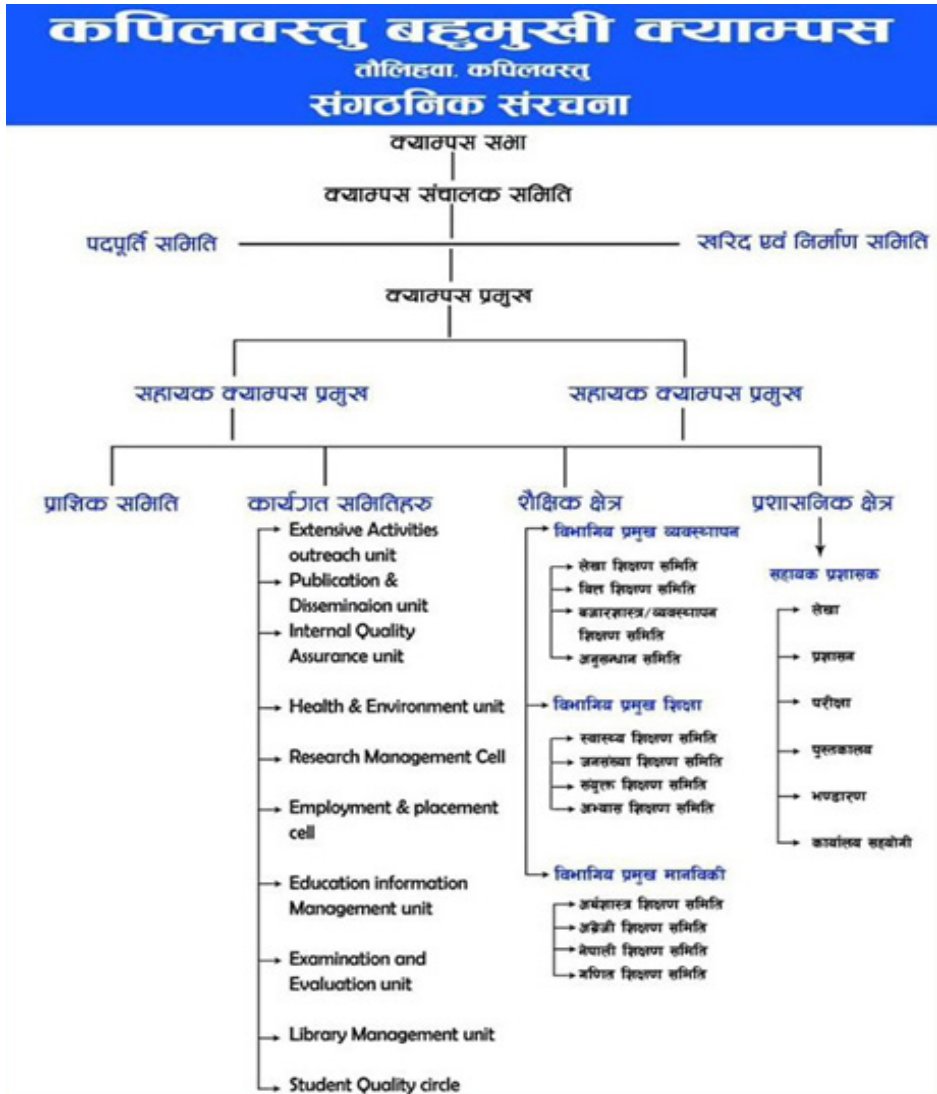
कपिलवस्तु बहुमुखी क्याम्पस
तौलिहवा, कपिलवस्तु
संगठनिक संरचना

क्याम्पस सभा
क्याम्पस संचालक समिति
पदपूर्ति समिति
खरिद एवं निर्माण समिति
क्याम्पस प्रमुख
सहायक क्याम्पस प्रमुख
सहायक क्याम्पस प्रमुख

प्राज्ञिक समिति

कार्यगत समितिहरु
Extensive Activities outreach unit
Publication & Disseminaion unit
Internal Quality Assurance unit
Health & Environment unit
Research Management Cell
Employment & placement cell
Education information Management unit
Examination and Evaluation unit
Library Management unit
Student Quality circle

शैक्षिक क्षेत्र
विभागिय प्रमुख व्यवस्थापन
लेखा शिक्षण समिति
वित्त शिक्षण समिति
बजारशास्त्र/व्यवस्थापन शिक्षण समिति
अनुसन्धान समिति
विभागिय प्रमुख शिक्षा
स्वास्थ्य शिक्षण समिति
जनसंख्या शिक्षण समिति
संयुक्त शिक्षण समिति
अभ्यास शिक्षण समिति
विभागिय प्रमुख मानविकी
अर्थशास्त्र शिक्षण समिति
अंग्रेजी शिक्षण समिति
नेपाली शिक्षण समिति
गणित शिक्षण समिति

प्रशासनिक क्षेत्र
सहायक प्रशासक
लेखा
प्रशासन
परीक्षा
पुस्तकालय
भण्डारण
कार्यालय सहयोगी